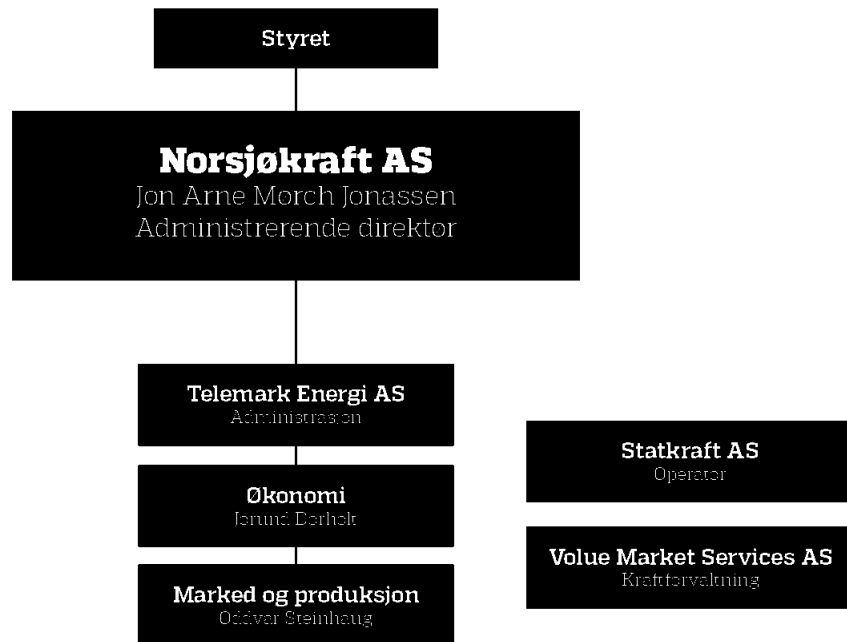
Styret

Norsjøkraft AS
Jon Arne Mørch Jonassen
Administrerende direktør

Telemark Energi AS
Administrasjon

Økonomi
Jorund Dorholt

Marked og produksjon
Oddvar Steinhaug

Statkraft AS
Operatør

Volue Market Services AS
Kraftforvaltning